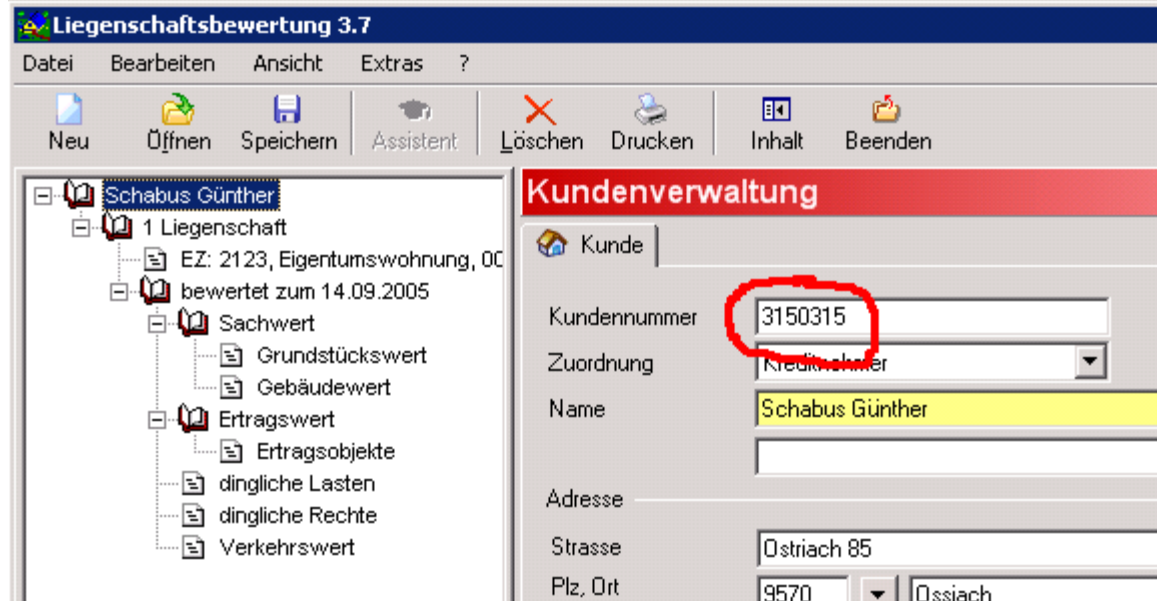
Liegenschaftsbewertung 3.7

Datei Bearbeiten Ansicht Extras ?

Neu Öffnen Speichern Assistent Löschen Drucken Inhalt Beenden

Schabus Günther
1 Liegenschaft
EZ: 2123, Eigentumswohnung, 00
bewertet zum 14.09.2005
Sachwert
Grundstückswert
Gebäudewert
Ertragswert
Ertragsobjekte
dingliche Lasten
dingliche Rechte
Verkehrswert

Kundenverwaltung

Kunde

Kundennummer 3150315
Zuordnung Kreditnehmer
Name Schabus Günther

Adresse
Strasse Ostriach 85
Plz, Ort 9570 Ossiach